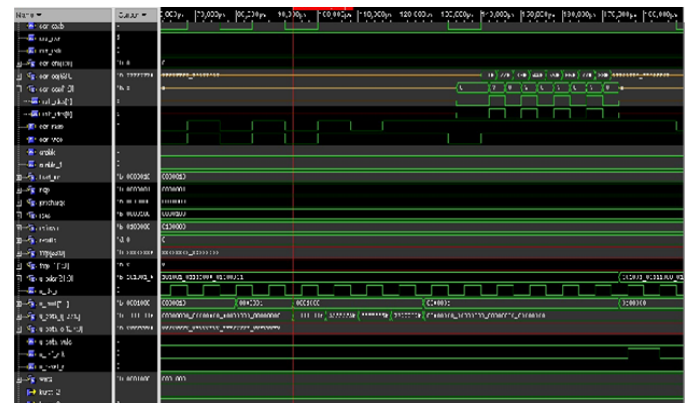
Name | Value | 60,000 ps | 70,000 ps | 80,000 ps | 90,000 ps | 100,000 ps | 110,000 ps | 120,000 ps | 130,000 ps | 140,000 ps | 150,000 ps | 160,000 ps | 170,000 ps | 180,000 ps

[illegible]

00000003

00000000

00000000

00000000

C000000

0

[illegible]

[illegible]

00000003 | 00000000 | 00000000 | 00000000 | 00000000

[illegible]

000 000